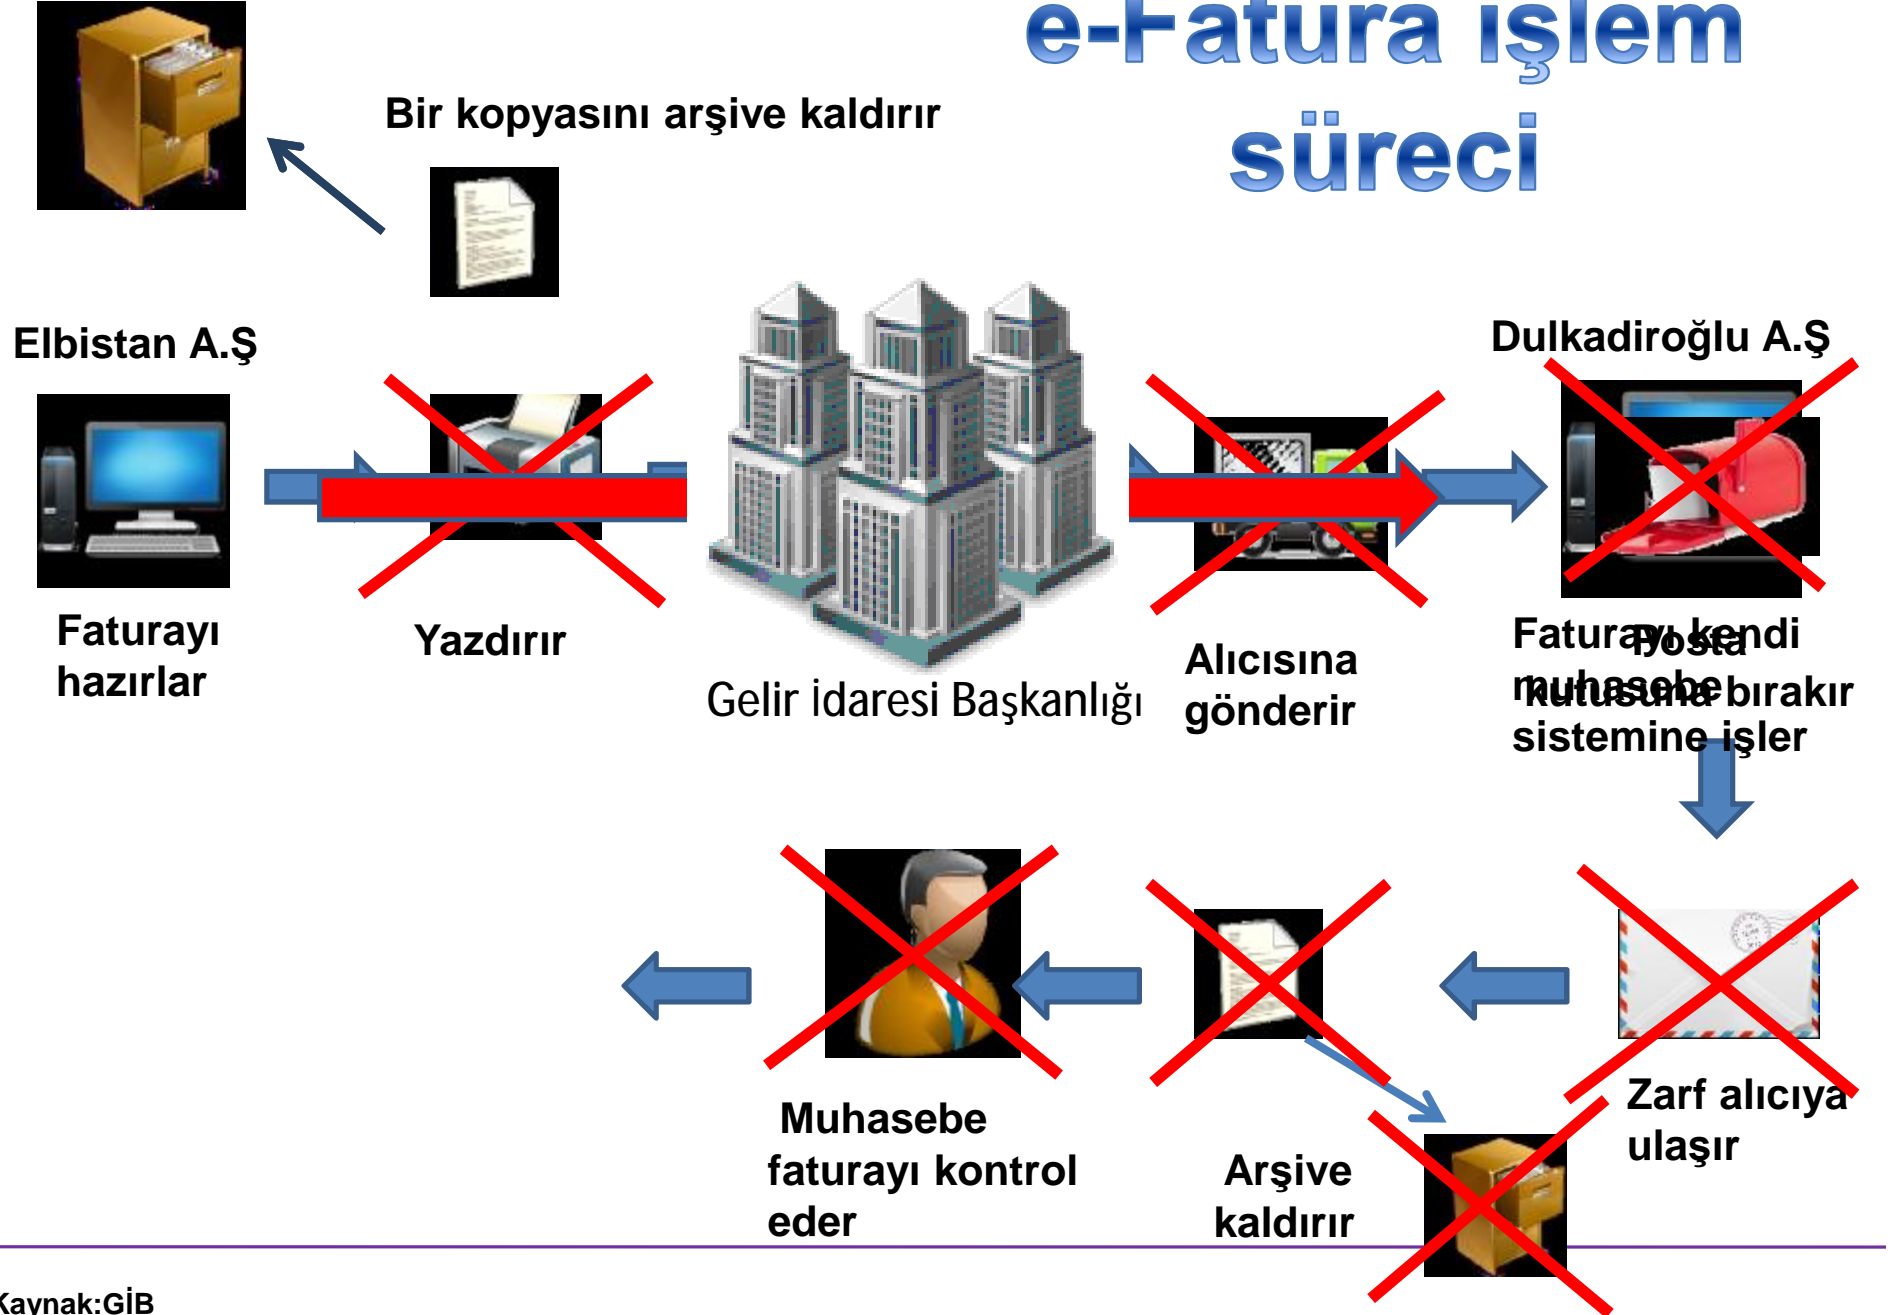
e-Fatura işlem süreci

Bir kopyasını arşive kaldırır

Elbistan A.Ş

Faturayı hazırlar

Yazdırır

Gelir İdaresi Başkanlığı

Alıcısına gönderir

Dulkadiroğlu A.Ş

Faturayı kendi muhasebe sistemine işler

Posta kutusuna bırakır

Zarf alıcıya ulaşır

Arşive kaldırır

Muhasebe faturayı kontrol eder

Kaynak:GİB